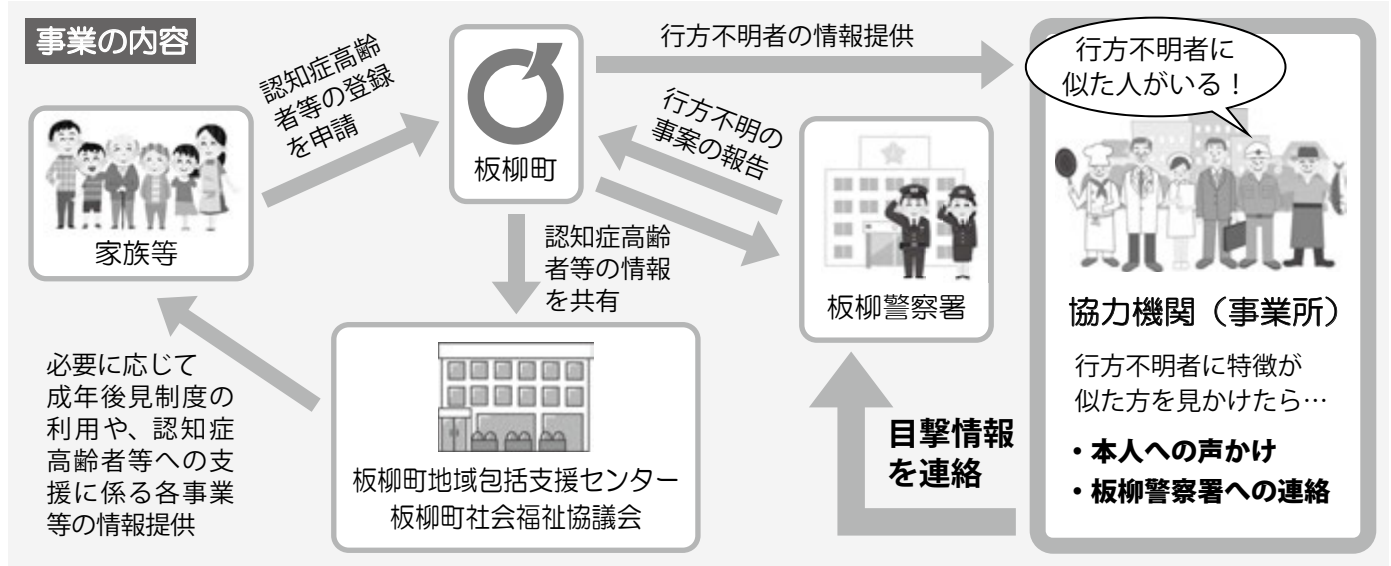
事業の内容

家族等

認知症高齢者等の登録を申請

板柳町

行方不明者の情報提供

行方不明の事案の報告

認知症高齢者等の情報を共有

板柳警察署

行方不明者に似た人がいる！

協力機関（事業所）

行方不明者に特徴が似た方を見かけたら…

・本人への声かけ
・板柳警察署への連絡

目撃情報を連絡

必要に応じて成年後見制度の利用や、認知症高齢者等への支援に係る各事業等の情報提供

板柳町地域包括支援センター
板柳町社会福祉協議会